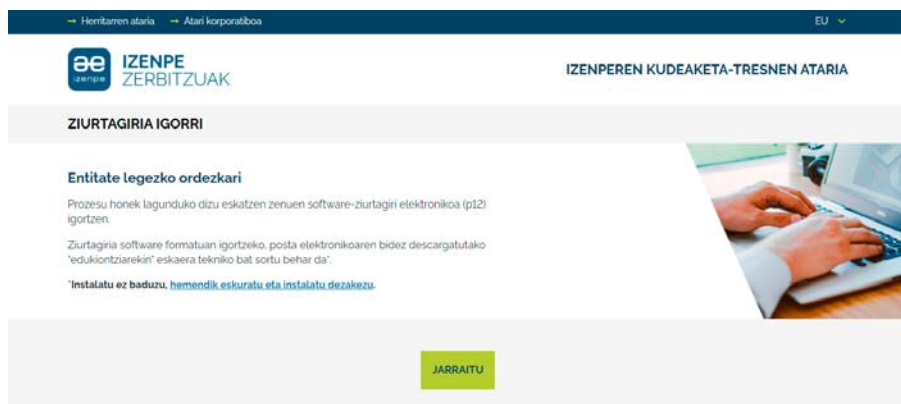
→ Herritarren ataria → Atari korporatiboa

EU

izenpe

IZENPE ZERBITZUAK

IZENPEREN KUDEAKETA-TRESNEN ATARIA

ZIURTAGIRIA IGORRI

Entitate legezko ordezkari

Prozesu honek lagunduko dizu eskatzen zenuen software-ziurtagiri elektronikoa (p12) igortzen.

Ziurtagiria software formatuan igortzeko, posta elektronikoaren bidez descargatutako "edukiontziarekin" eskaera tekniko bat sortu behar da*.

*Instalatu ez baduzu, hemendik eskuratu eta instalatu dezakezu.

JARRAITU